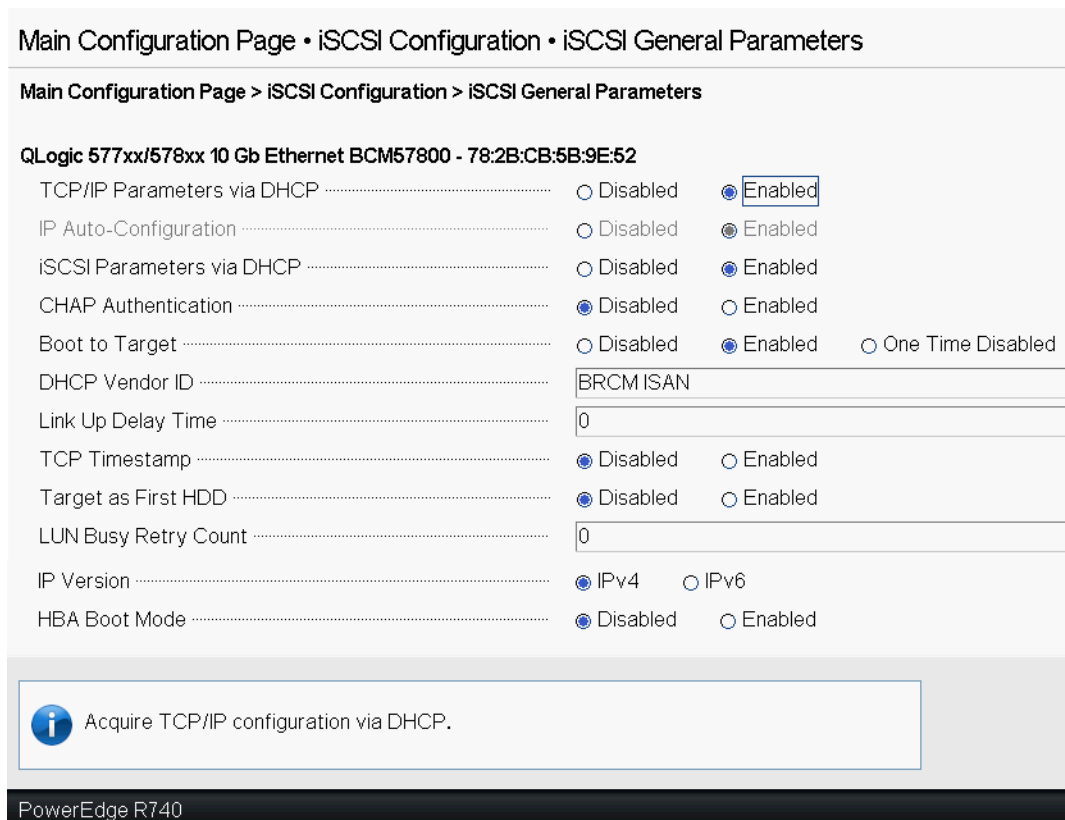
Main Configuration Page • iSCSI Configuration • iSCSI General Parameters

Main Configuration Page > iSCSI Configuration > iSCSI General Parameters

QLogic 577xx/578xx 10 Gb Ethernet BCM57800 - 78:2B:CB:5B:9E:52

| | | | |
|---|---|---|---|
| TCP/IP Parameters via DHCP | ○ Disabled | ◉ Enabled | |
| IP Auto-Configuration | ○ Disabled | ◉ Enabled | |
| iSCSI Parameters via DHCP | ○ Disabled | ◉ Enabled | |
| CHAP Authentication | ◉ Disabled | ○ Enabled | |
| Boot to Target | ○ Disabled | ◉ Enabled | ○ One Time Disabled |
| DHCP Vendor ID | BRCM ISAN | | |
| Link Up Delay Time | 0 | | |
| TCP Timestamp | ◉ Disabled | ○ Enabled | |
| Target as First HDD | ◉ Disabled | ○ Enabled | |
| LUN Busy Retry Count | 0 | | |
| IP Version | ◉ IPv4 | ○ IPv6 | |
| HBA Boot Mode | ◉ Disabled | ○ Enabled | |

Acquire TCP/IP configuration via DHCP.

PowerEdge R740